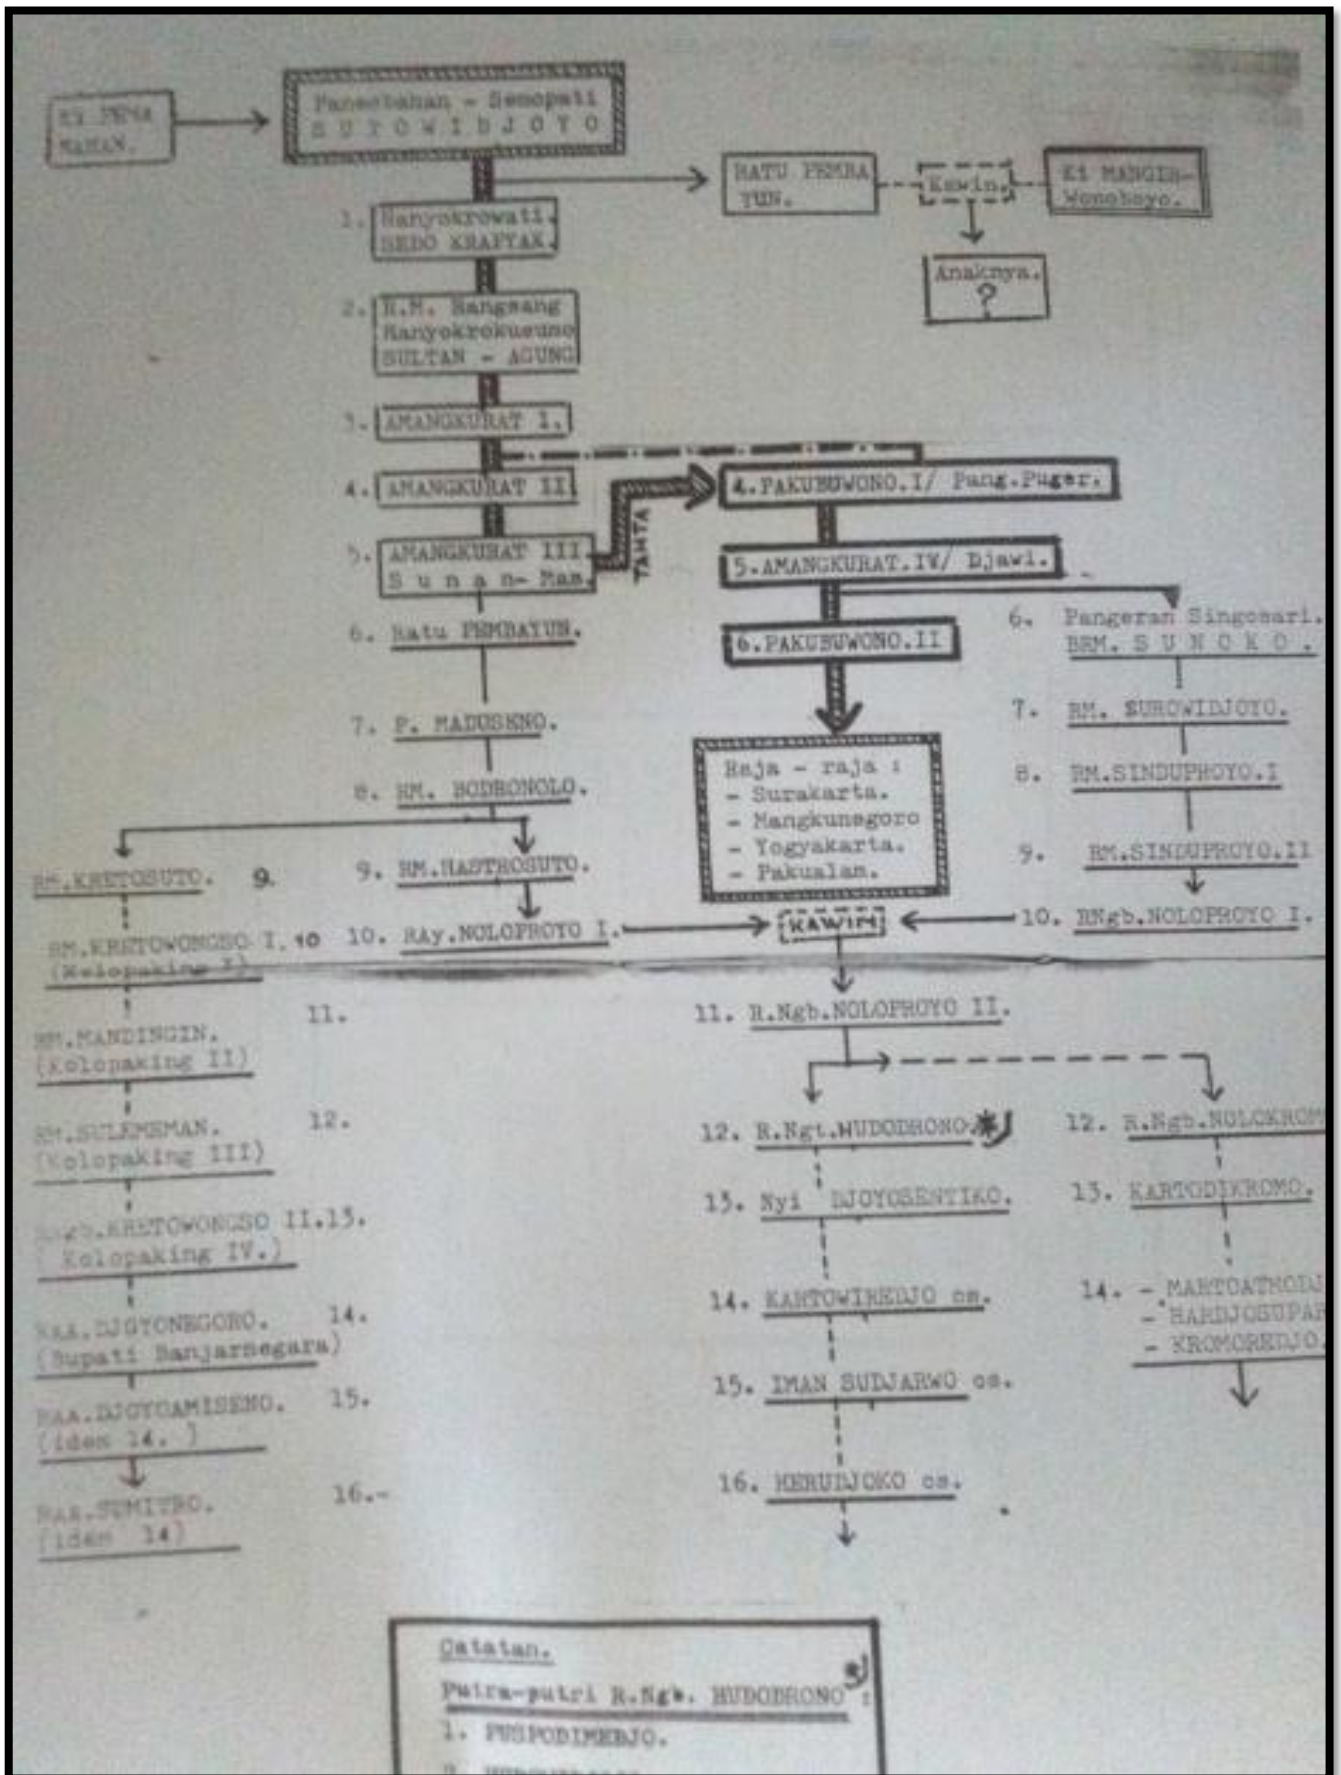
KI PEMA MAHAN.

Panembahan - Senopati S U T O W I D J O Y O

RATU PEMBA YUN.

Kawin.

Ki MANGIR-Wonoboyo.

Anaknya. ?

1. Hanyokrowati. SEDO KRAPYAK.

2. R.M. Rangsang Hanyokrokusumo SULTAN - AGUNG

3. AMANGKURAT I.

4. AMANGKURAT II

5. AMANGKURAT III S u n a n- Mas.

TAHTA

4. PAKUBUWONO.I/ Pang.Puger.

5. AMANGKURAT.IV/ Djawi.

6. PAKUBUWONO.II

Raja - raja :
- Surakarta.
- Mangkunegoro
- Yogyakarta.
- Pakualam.

6. Pangeran Singosari. BRM. S U N O K O .

7. RM. SUROWIDJOYO.

8. RM.SINDUPROYO.I

9. RM.SINDUPROYO.II

10. RNgb.NOLOPROYO I.

6. Ratu PEMBAYUN.

7. P. MADUSENO.

8. RM. BODRONOLO.

9. RM.HASTROSUTO.

10. RAy.NOLOPROYO I.

KAWIN

RM.KRETOSUTO. 9.

RM.KRETOWONGSO I. 10 (Kolopaking I)

11. RM.MANDINGIN. (Kolopaking II)

12. RM.SULEMEMAN. (Kolopaking III)

RNgb.KRETOWONGSO II. 13. ( Kolopaking IV.)

RAA.DJOYONEGORO. 14. (Bupati Banjarnegara)

RAA.DJOYOAMISENO. 15. (idem 14. )

RAA.SUMITRO. 16.- (idem 14)

11. R.Ngb.NOLOPROYO II.

12. R.Ngt.HUDODHONO *)

13. Nyi DJOYOSENTIKO.

14. KARTOWIREDJO cs.

15. IMAN SUDJARWO cs.

16. HERUDJOKO cs.

12. R.Ngb.NOLOKROM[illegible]

13. KARTODIKROMO.

14. - MARTOATMODJ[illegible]
- HARDJOSUPA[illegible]
- KROMOREDJO.

Catatan.
Putra-putri R.Ngb. HUDODRONO *) :
1. PUSPODIMEDJO.
2. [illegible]